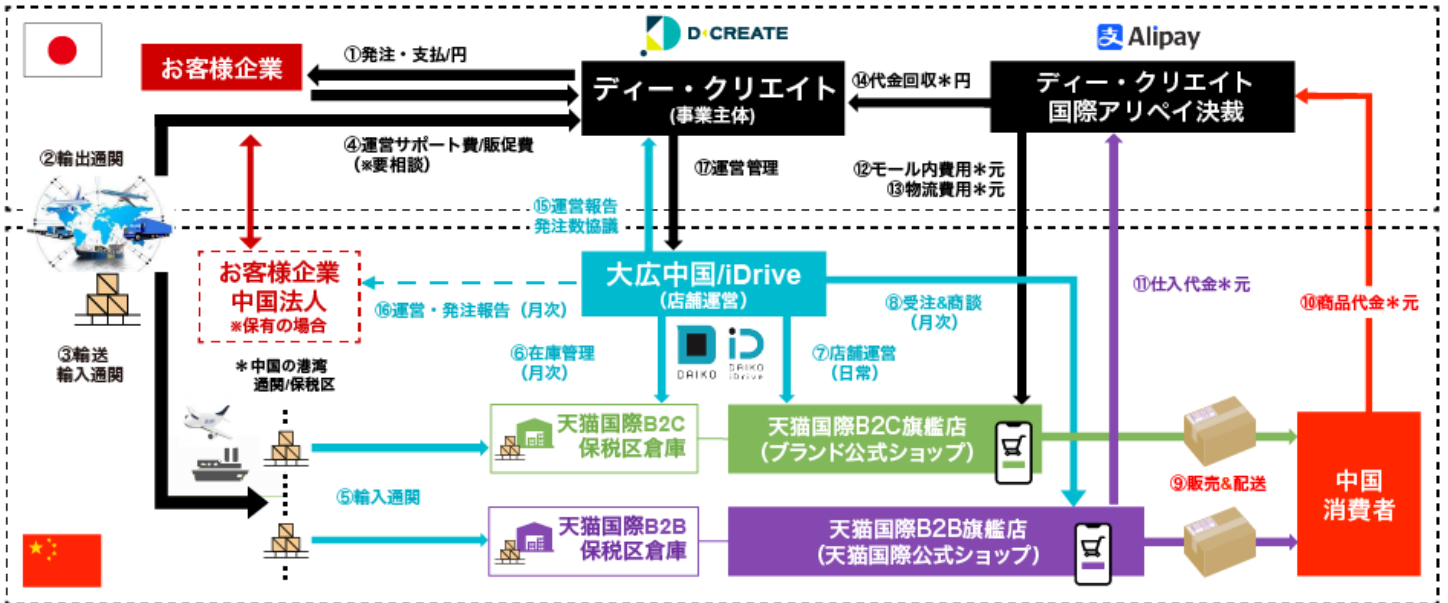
D·CREATE

Alipay

お客様企業

①発注・支払/円

ディー・クリエイト
(事業主体)

⑭代金回収＊円

ディー・クリエイト
国際アリペイ決裁

④運営サポート費/販促費
（※要相談）

②輸出通関

⑰運営管理

⑫モール内費用＊元
⑬物流費用＊元

⑮運営報告
発注数協議

お客様企業
中国法人
※保有の場合

大広中国/iDrive
(店舗運営)

⑯運営・発注報告（月次）

⑧受注&商談
（月次）

⑪仕入代金＊元

⑩商品代金＊元

③輸送
輸入通関

＊中国の港湾
通関/保税区

⑥在庫管理
（月次）

DAIKO

DAIKO iDrive

⑦店舗運営
（日常）

天猫国際B2C
保税区倉庫

天猫国際B2C旗艦店
(ブランド公式ショップ)

⑤輸入通関

⑨販売&配送

中国
消費者

天猫国際B2B
保税区倉庫

天猫国際B2B旗艦店
(天猫国際公式ショップ)